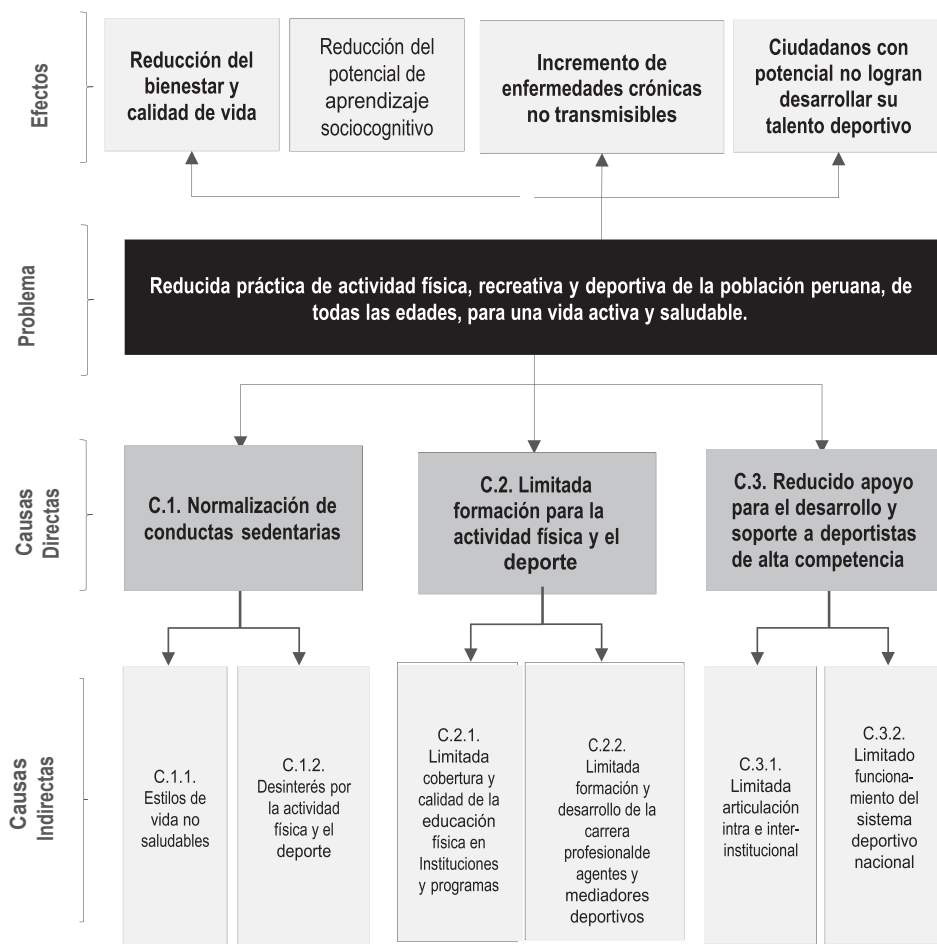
Efectos

Reducción del bienestar y calidad de vida

Reducción del potencial de aprendizaje sociocognitivo

Incremento de enfermedades crónicas no transmisibles

Ciudadanos con potencial no logran desarrollar su talento deportivo

Problema

Reducida práctica de actividad física, recreativa y deportiva de la población peruana, de todas las edades, para una vida activa y saludable.

Causas Directas

C.1. Normalización de conductas sedentarias

C.2. Limitada formación para la actividad física y el deporte

C.3. Reducido apoyo para el desarrollo y soporte a deportistas de alta competencia

Causas Indirectas

C.1.1. Estilos de vida no saludables

C.1.2. Desinterés por la actividad física y el deporte

C.2.1. Limitada cobertura y calidad de la educación física en Instituciones y programas

C.2.2. Limitada formación y desarrollo de la carrera profesionalde agentes y mediadores deportivos

C.3.1. Limitada articulación intra e interinstitucional

C.3.2. Limitado funcionamiento del sistema deportivo nacional